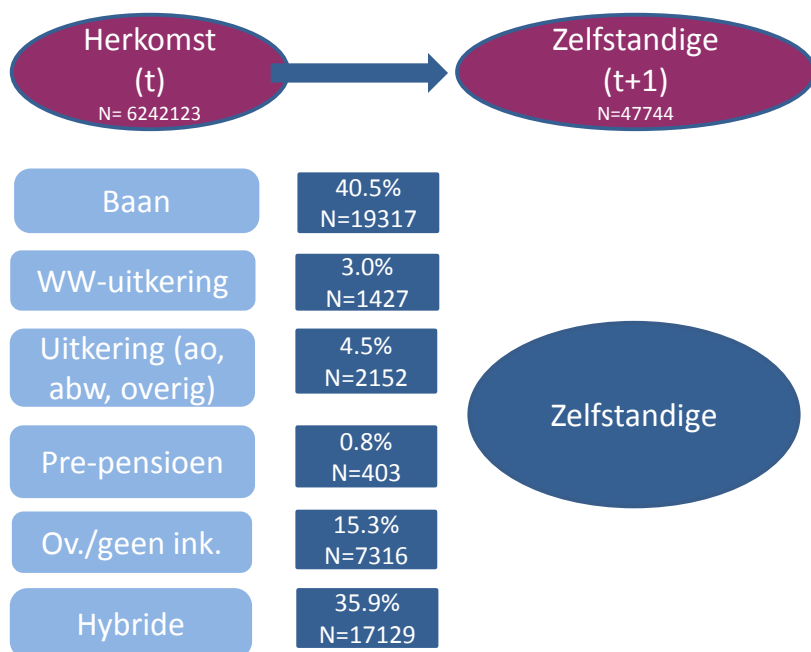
Herkomst
(t)
N= 6242123

Zelfstandige
(t+1)
N=47744

Baan
40.5%
N=19317

WW-uitkering
3.0%
N=1427

Uitkering (ao, abw, overig)
4.5%
N=2152

Pre-pensioen
0.8%
N=403

Ov./geen ink.
15.3%
N=7316

Hybride
35.9%
N=17129

Zelfstandige